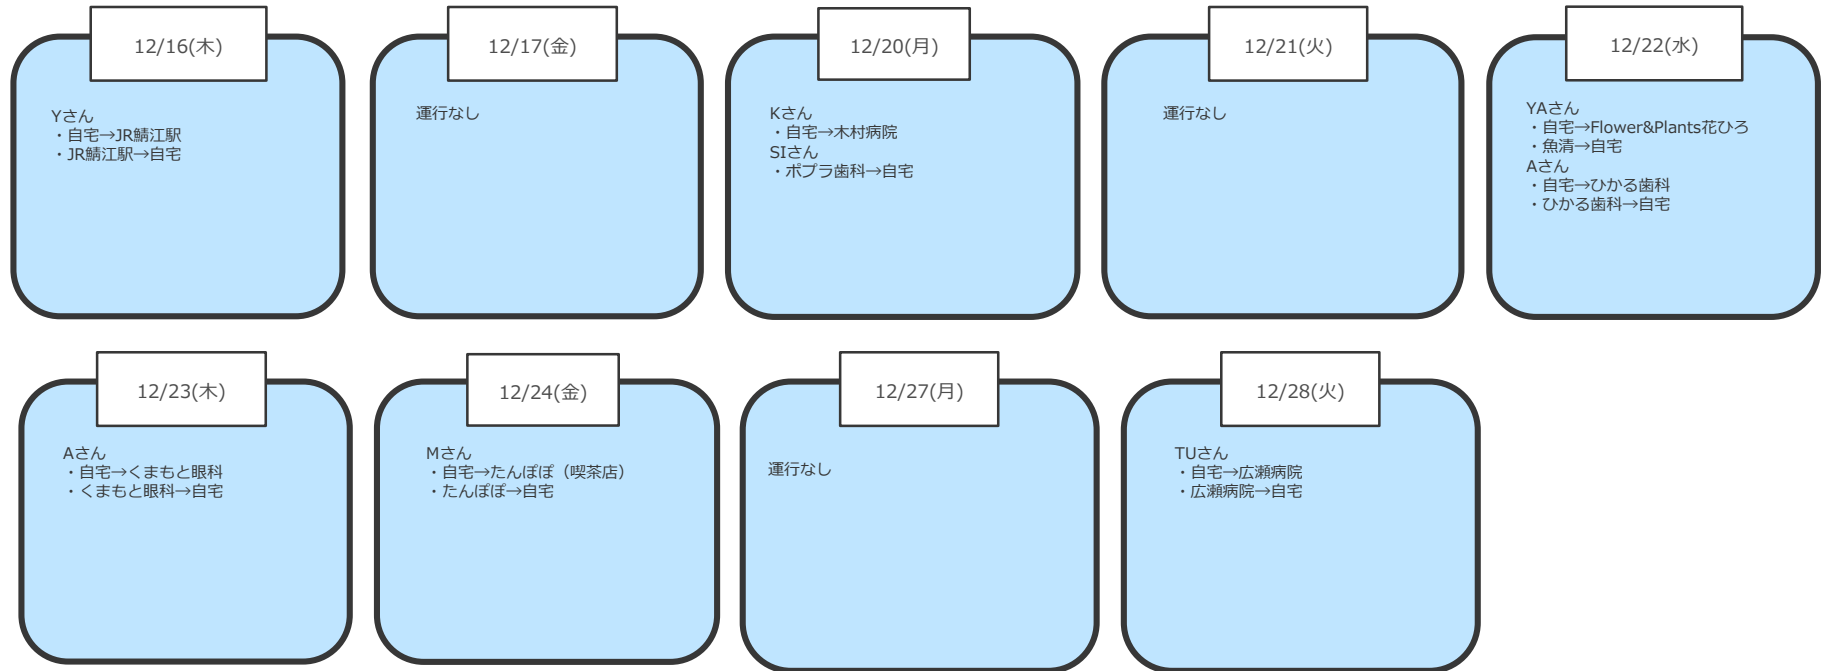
12/16(木)

Yさん
・自宅→JR鯖江駅
・JR鯖江駅→自宅

12/17(金)

運行なし

12/20(月)

Kさん
・自宅→木村病院
SIさん
・ポプラ歯科→自宅

12/21(火)

運行なし

12/22(水)

YAさん
・自宅→Flower&Plants花ひろ
・魚清→自宅
Aさん
・自宅→ひかる歯科
・ひかる歯科→自宅

12/23(木)

Aさん
・自宅→くまもと眼科
・くまもと眼科→自宅

12/24(金)

Mさん
・自宅→たんぽぽ（喫茶店）
・たんぽぽ→自宅

12/27(月)

運行なし

12/28(火)

TUさん
・自宅→広瀬病院
・広瀬病院→自宅